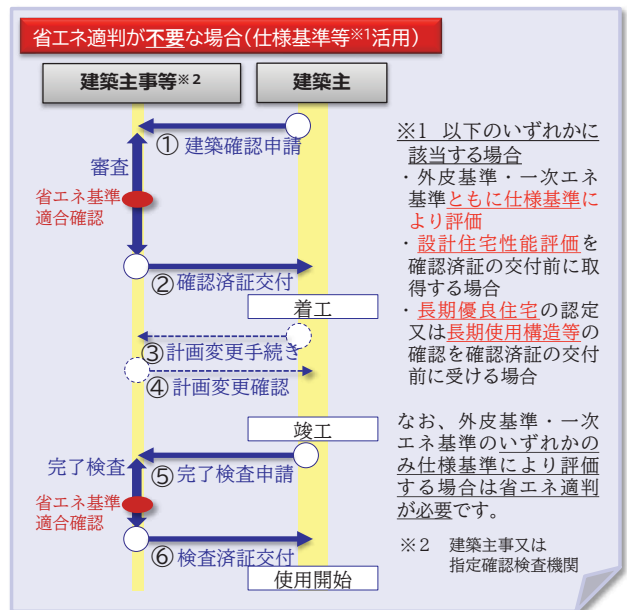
省エネ適判が不要な場合（仕様基準等※1活用）

建築主事等※2

建築主

① 建築確認申請

審査

省エネ基準
適合確認

② 確認済証交付

着工

③ 計画変更手続き

④ 計画変更確認

竣工

完了検査

⑤ 完了検査申請

省エネ基準
適合確認

⑥ 検査済証交付

使用開始

※1 以下のいずれかに該当する場合
・外皮基準・一次エネ基準ともに仕様基準により評価
・設計住宅性能評価を確認済証の交付前に取得する場合
・長期優良住宅の認定又は長期使用構造等の確認を確認済証の交付前に受ける場合

なお、外皮基準・一次エネ基準のいずれかのみ仕様基準により評価する場合は省エネ適判が必要です。

※2 建築主事又は
指定確認検査機関